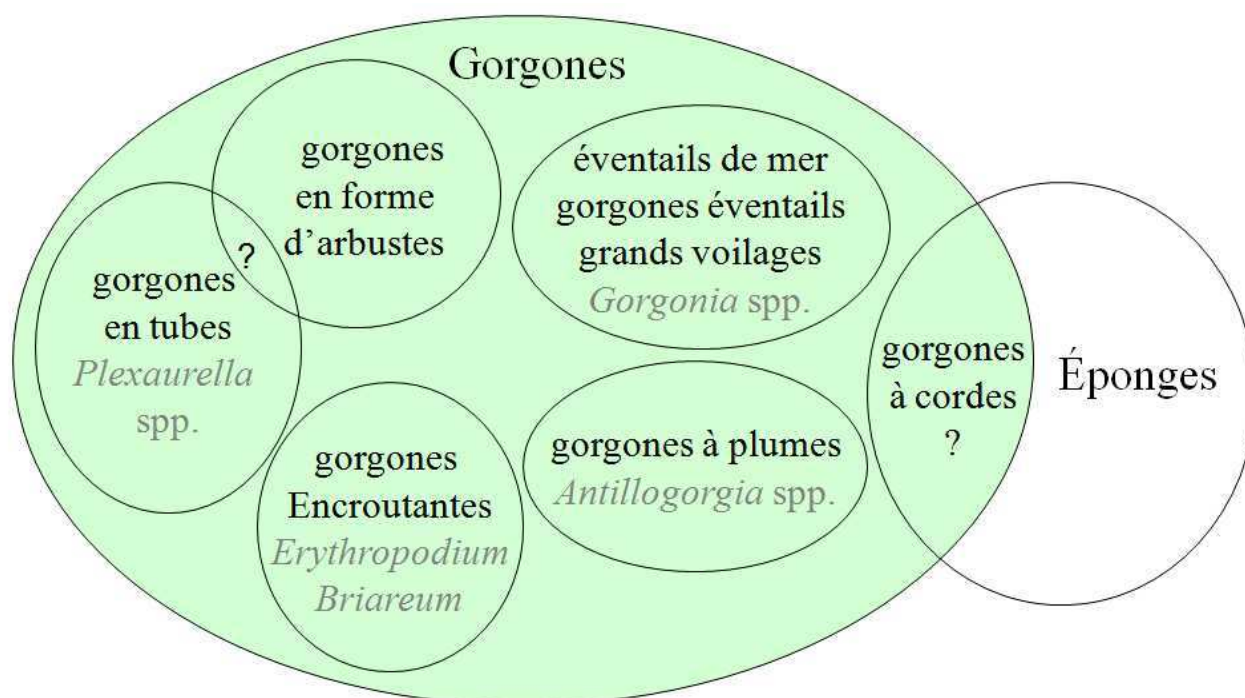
Gorgones

gorgones en forme d'arbustes

?

gorgones en tubes *Plexaurella* spp.

éventails de mer gorgones éventails grands voilages *Gorgonia* spp.

gorgones à cordes ?

Éponges

gorgones Encroutantes *Erythropodium* *Briareum*

gorgones à plumes *Antillogorgia* spp.